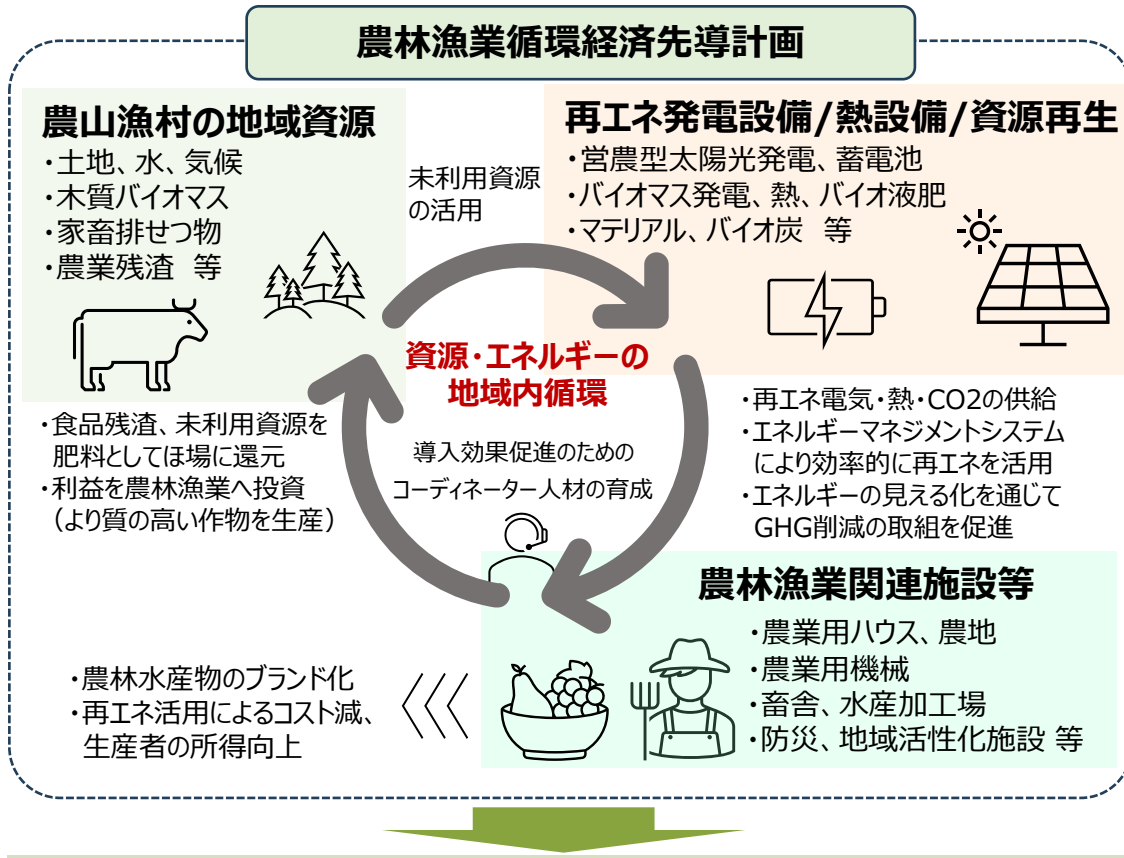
農林漁業循環経済先導計画

農山漁村の地域資源
・土地、水、気候
・木質バイオマス
・家畜排せつ物
・農業残渣　等

未利用資源の活用

再エネ発電設備/熱設備/資源再生
・営農型太陽光発電、蓄電池
・バイオマス発電、熱、バイオ液肥
・マテリアル、バイオ炭　等

資源・エネルギーの地域内循環

導入効果促進のためのコーディネーター人材の育成

・食品残渣、未利用資源を肥料としてほ場に還元
・利益を農林漁業へ投資（より質の高い作物を生産）

・再エネ電気・熱・CO2の供給
・エネルギーマネジメントシステムにより効率的に再エネを活用
・エネルギーの見える化を通じてGHG削減の取組を促進

農林漁業関連施設等
・農業用ハウス、農地
・農業用機械
・畜舎、水産加工場
・防災、地域活性化施設 等

・農林水産物のブランド化
・再エネ活用によるコスト減、生産者の所得向上